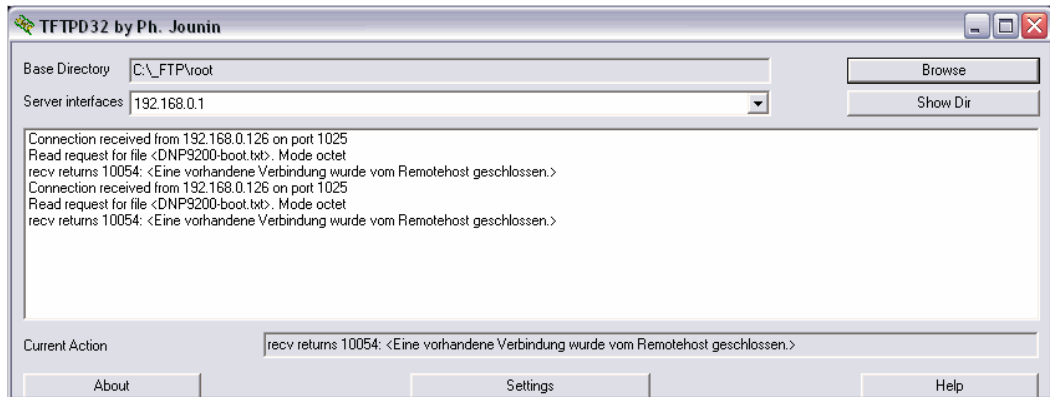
TFTPD32 by Ph. Jounin

Base Directory C:\_FTP\root

Browse

Server interfaces 192.168.0.1

Show Dir

Connection received from 192.168.0.126 on port 1025
Read request for file <DNP9200-boot.txt>. Mode octet
recv returns 10054: <Eine vorhandene Verbindung wurde vom Remotehost geschlossen.>
Connection received from 192.168.0.126 on port 1025
Read request for file <DNP9200-boot.txt>. Mode octet
recv returns 10054: <Eine vorhandene Verbindung wurde vom Remotehost geschlossen.>

Current Action

recv returns 10054: <Eine vorhandene Verbindung wurde vom Remotehost geschlossen.>

About

Settings

Help